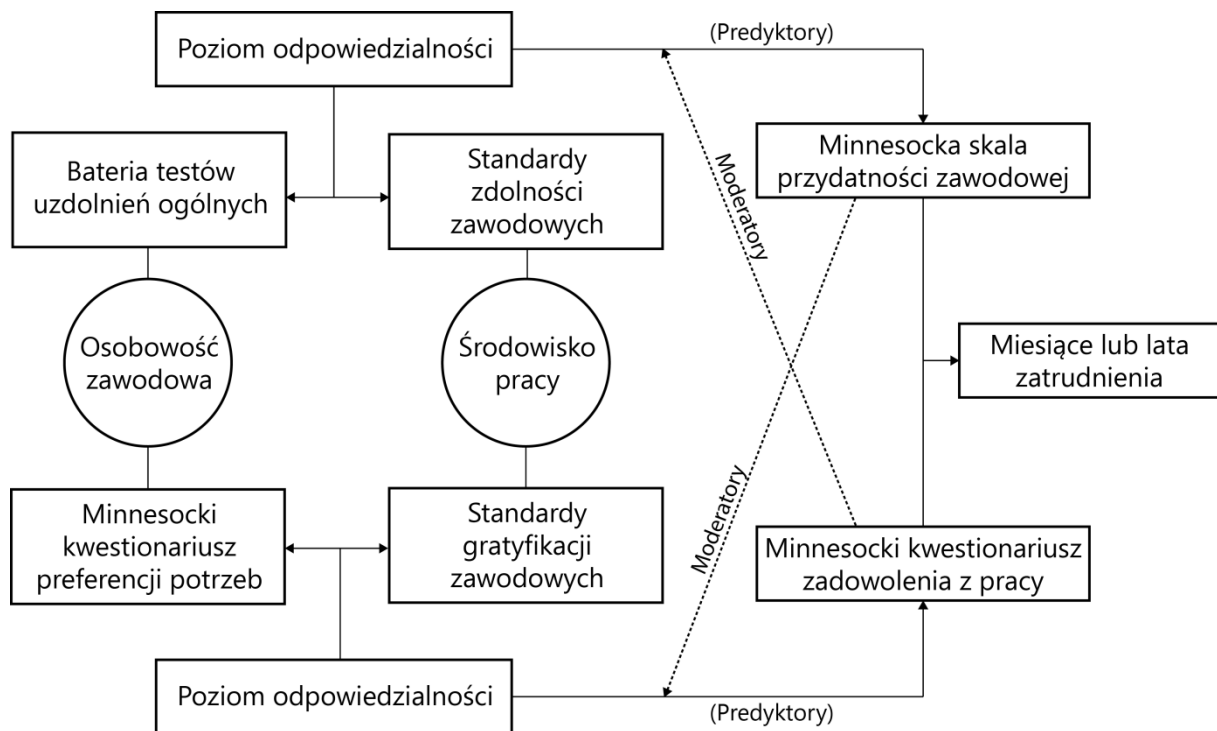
Poziom odpowiedzialności

(Predyktory)

Bateria testów uzdolnień ogólnych

Standardy zdolności zawodowych

Moderatory

Minnesocka skala przydatności zawodowej

Osobowość zawodowa

Środowisko pracy

Miesiące lub lata zatrudnienia

Minnesocki kwestionariusz preferencji potrzeb

Standardy gratyfikacji zawodowych

Moderatory

Minnesocki kwestionariusz zadowolenia z pracy

Poziom odpowiedzialności

(Predyktory)